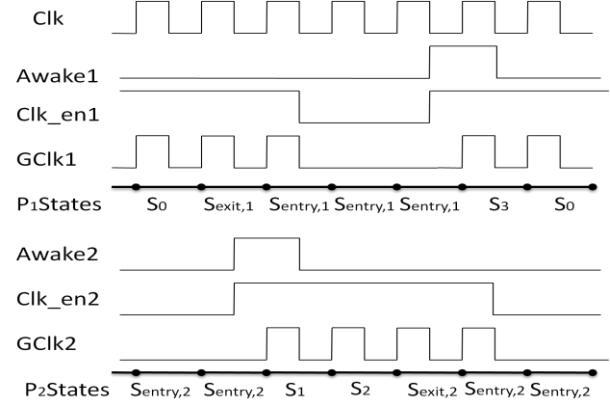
Clk
Awake1
Clk_en1
GClk1
P$_1$States $S_0$ $S_{exit,1}$ $S_{entry,1}$ $S_{entry,1}$ $S_{entry,1}$ $S_3$ $S_0$
Awake2
Clk_en2
GClk2
P$_2$States $S_{entry,2}$ $S_{entry,2}$ $S_1$ $S_2$ $S_{exit,2}$ $S_{entry,2}$ $S_{entry,2}$